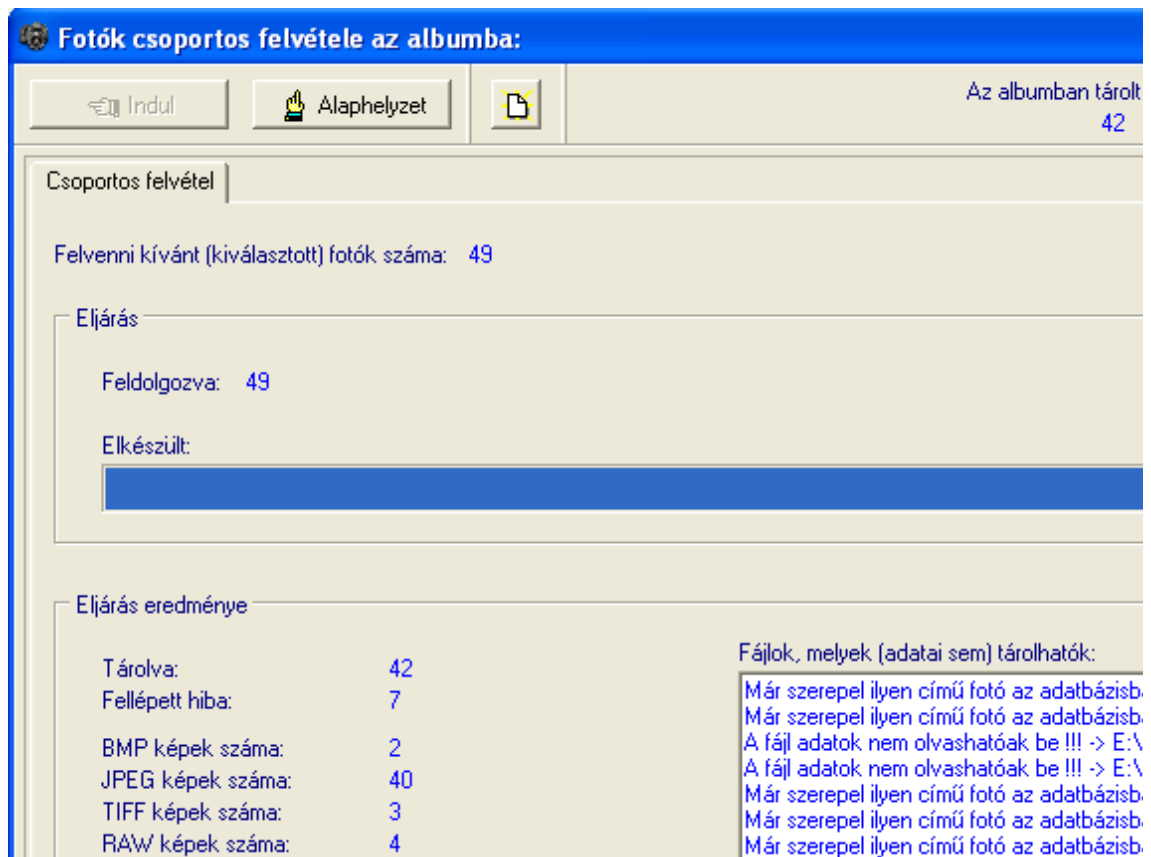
Fotók csoportos felvétele az albumba:

Indul

Alaphelyzet

Az albumban tárolt
42

Csoportos felvétel

Felvenni kívánt (kiválasztott) fotók száma: 49

Eljárás

Feldolgozva: 49

Elkészült:

Eljárás eredménye

Tárolva: 42
Fellépett hiba: 7

BMP képek száma: 2
JPEG képek száma: 40
TIFF képek száma: 3
RAW képek száma: 4

Fájlok, melyek (adatai sem) tárolhatók:

Már szerepel ilyen című fotó az adatbázisb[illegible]
Már szerepel ilyen című fotó az adatbázisb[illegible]
A fájl adatok nem olvashatóak be !!! -> E:\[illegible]
A fájl adatok nem olvashatóak be !!! -> E:\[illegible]
Már szerepel ilyen című fotó az adatbázisb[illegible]
Már szerepel ilyen című fotó az adatbázisb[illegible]
Már szerepel ilyen című fotó az adatbázisb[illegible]